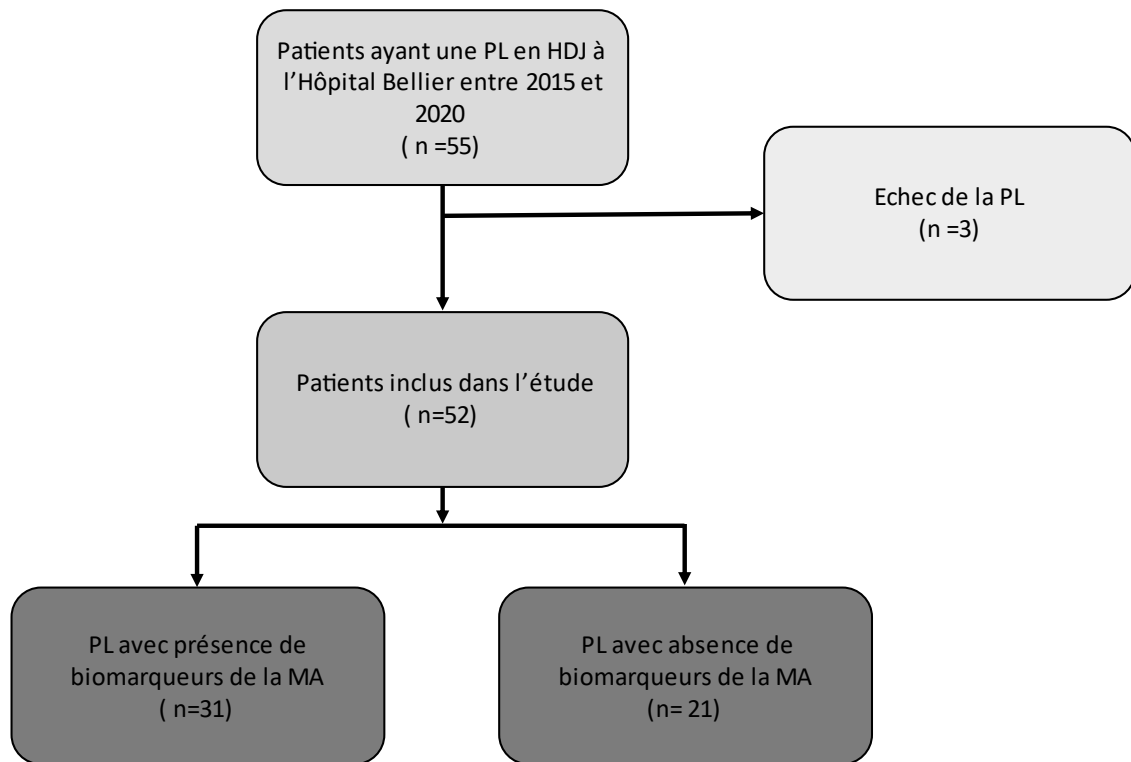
Patients ayant une PL en HDJ à l'Hôpital Bellier entre 2015 et 2020
( n =55)

Echec de la PL
(n =3)

Patients inclus dans l'étude
( n=52)

PL avec présence de biomarqueurs de la MA
( n=31)

PL avec absence de biomarqueurs de la MA
(n= 21)